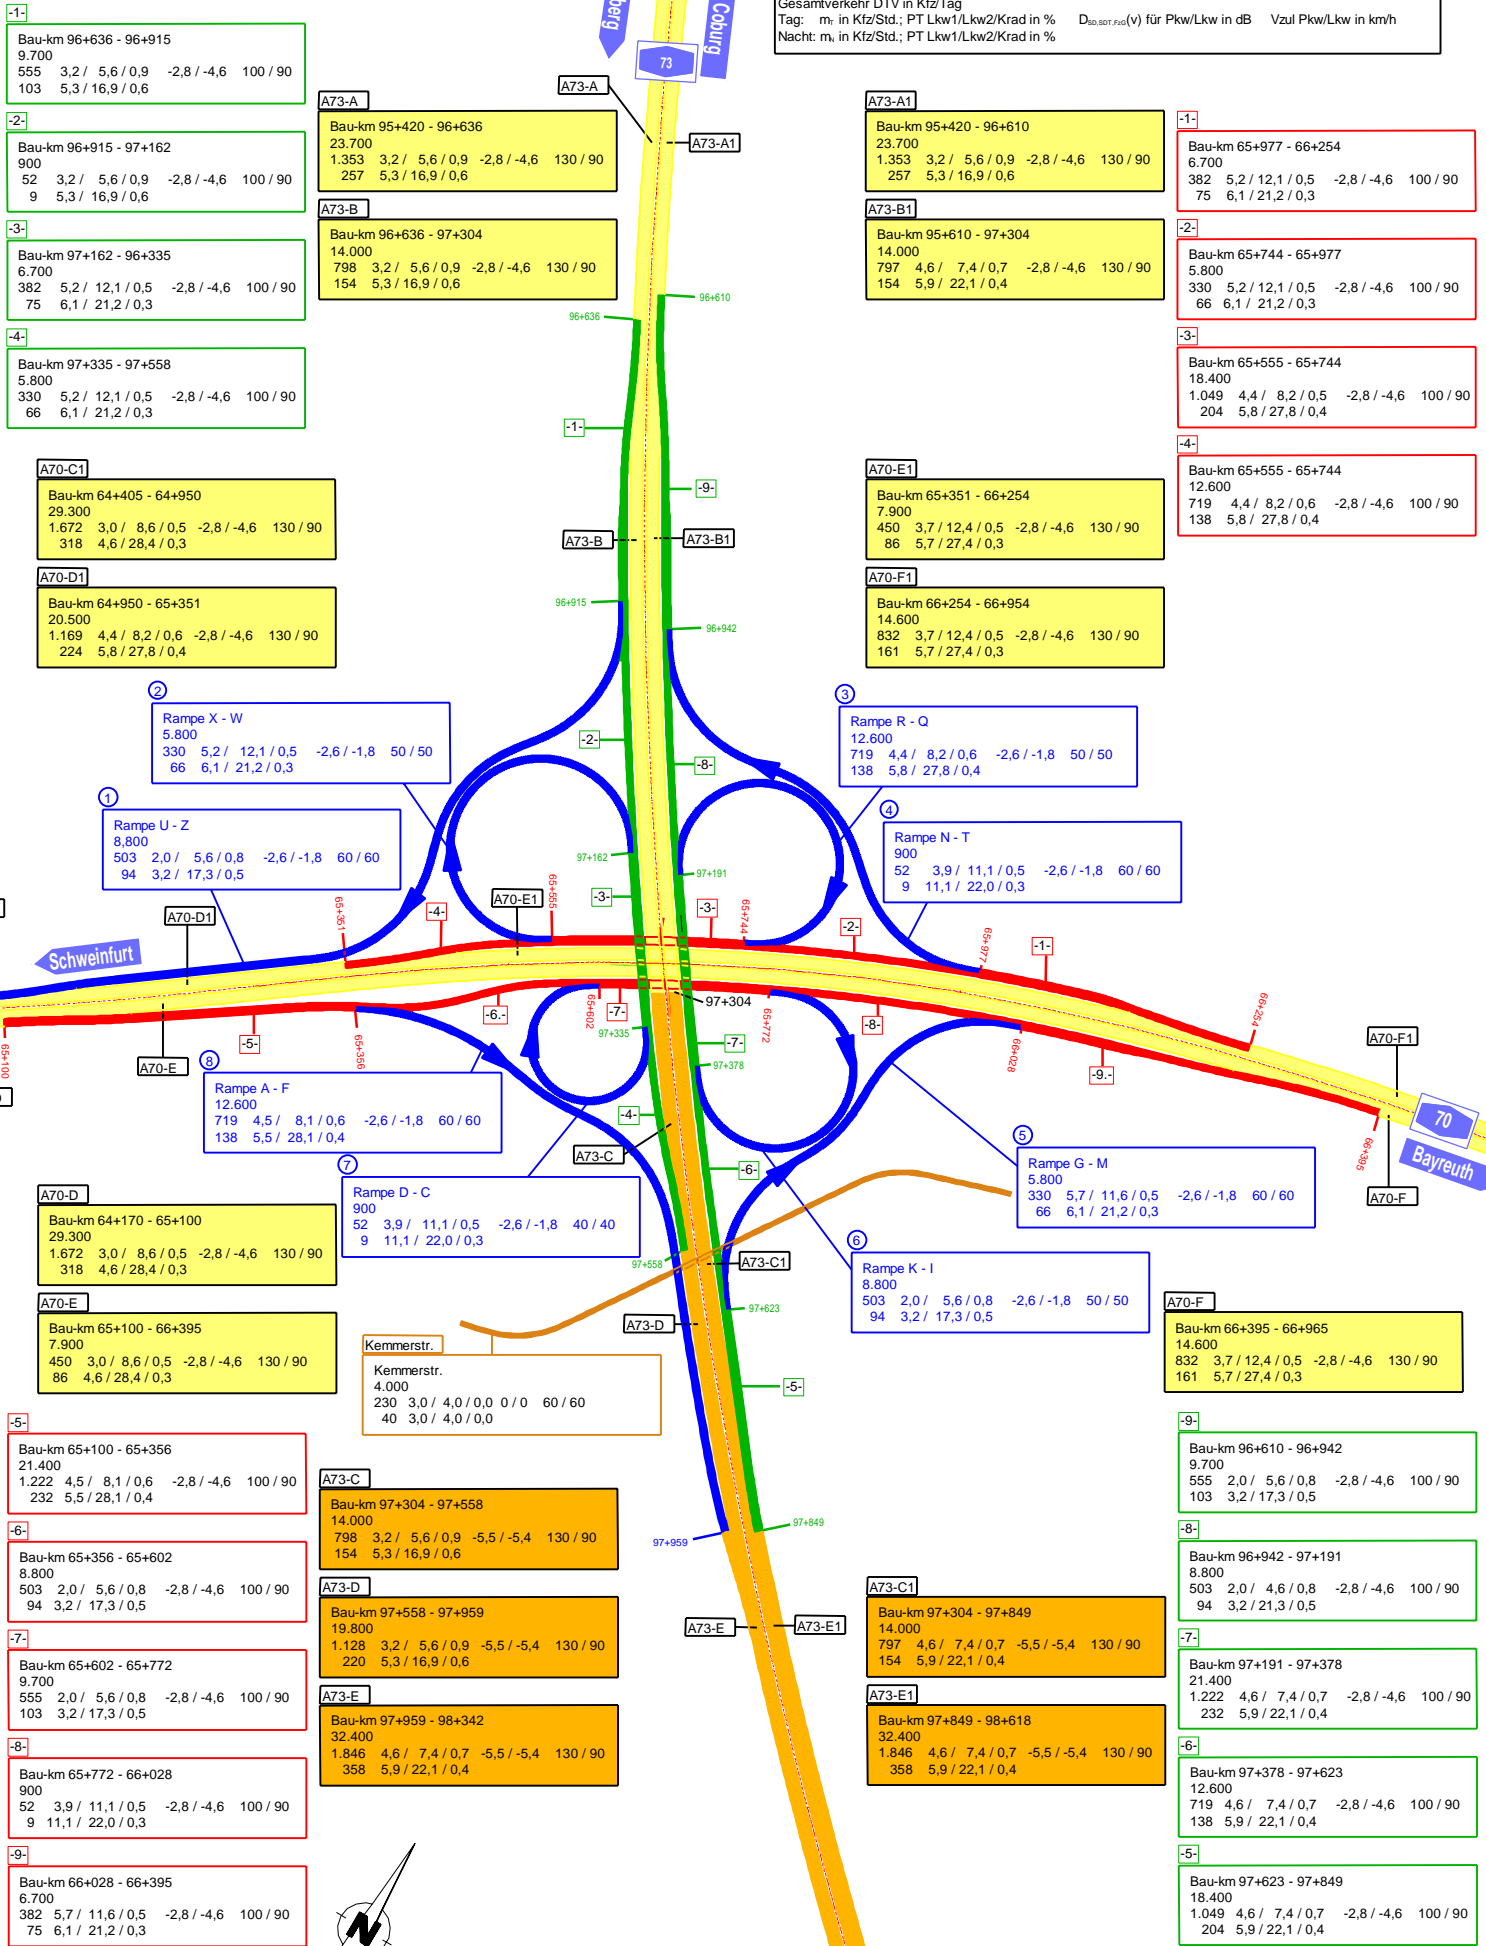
Gesamtverkehr DTV in Kfz/Tag
Tag: $m_T$ in Kfz/Std.; PT Lkw1/Lkw2/Krad in % $D_{SD,SDT,FzG}$(v) für Pkw/Lkw in dB Vzul Pkw/Lkw in km/h
Nacht: $m_N$ in Kfz/Std.; PT Lkw1/Lkw2/Krad in %

-1-
Bau-km 96+636 - 96+915
9.700
555 3,2 / 5,6 / 0,9 -2,8 / -4,6 100 / 90
103 5,3 / 16,9 / 0,6

-2-
Bau-km 96+915 - 97+162
900
52 3,2 / 5,6 / 0,9 -2,8 / -4,6 100 / 90
9 5,3 / 16,9 / 0,6

-3-
Bau-km 97+162 - 96+335
6.700
382 5,2 / 12,1 / 0,5 -2,8 / -4,6 100 / 90
75 6,1 / 21,2 / 0,3

-4-
Bau-km 97+335 - 97+558
5.800
330 5,2 / 12,1 / 0,5 -2,8 / -4,6 100 / 90
66 6,1 / 21,2 / 0,3

berg
Coburg
73

A73-A
A73-A
Bau-km 95+420 - 96+636
23.700
1.353 3,2 / 5,6 / 0,9 -2,8 / -4,6 130 / 90
257 5,3 / 16,9 / 0,6

A73-A1
A73-A1
Bau-km 95+420 - 96+610
23.700
1.353 3,2 / 5,6 / 0,9 -2,8 / -4,6 130 / 90
257 5,3 / 16,9 / 0,6

-1-
Bau-km 65+977 - 66+254
6.700
382 5,2 / 12,1 / 0,5 -2,8 / -4,6 100 / 90
75 6,1 / 21,2 / 0,3

A73-B
Bau-km 96+636 - 97+304
14.000
798 3,2 / 5,6 / 0,9 -2,8 / -4,6 130 / 90
154 5,3 / 16,9 / 0,6

A73-B1
Bau-km 95+610 - 97+304
14.000
797 4,6 / 7,4 / 0,7 -2,8 / -4,6 130 / 90
154 5,9 / 22,1 / 0,4

-2-
Bau-km 65+744 - 65+977
5.800
330 5,2 / 12,1 / 0,5 -2,8 / -4,6 100 / 90
66 6,1 / 21,2 / 0,3

96+610
96+636

-3-
Bau-km 65+555 - 65+744
18.400
1.049 4,4 / 8,2 / 0,5 -2,8 / -4,6 100 / 90
204 5,8 / 27,8 / 0,4

-1-

-4-
Bau-km 65+555 - 65+744
12.600
719 4,4 / 8,2 / 0,6 -2,8 / -4,6 100 / 90
138 5,8 / 27,8 / 0,4

-9-

A70-C1
Bau-km 64+405 - 64+950
29.300
1.672 3,0 / 8,6 / 0,5 -2,8 / -4,6 130 / 90
318 4,6 / 28,4 / 0,3

A70-E1
Bau-km 65+351 - 66+254
7.900
450 3,7 / 12,4 / 0,5 -2,8 / -4,6 130 / 90
86 5,7 / 27,4 / 0,3

A73-B
A73-B1

A70-D1
Bau-km 64+950 - 65+351
20.500
1.169 4,4 / 8,2 / 0,6 -2,8 / -4,6 130 / 90
224 5,8 / 27,8 / 0,4

96+915
96+942

A70-F1
Bau-km 66+254 - 66+954
14.600
832 3,7 / 12,4 / 0,5 -2,8 / -4,6 130 / 90
161 5,7 / 27,4 / 0,3

2
Rampe X - W
5.800
330 5,2 / 12,1 / 0,5 -2,6 / -1,8 50 / 50
66 6,1 / 21,2 / 0,3

3
Rampe R - Q
12.600
719 4,4 / 8,2 / 0,6 -2,6 / -1,8 50 / 50
138 5,8 / 27,8 / 0,4

-2-
-8-

1
Rampe U - Z
8,800
503 2,0 / 5,6 / 0,8 -2,6 / -1,8 60 / 60
94 3,2 / 17,3 / 0,5

4
Rampe N - T
900
52 3,9 / 11,1 / 0,5 -2,6 / -1,8 60 / 60
9 11,1 / 22,0 / 0,3

97+162
97+191
-3-
A70-E1
65+555
-3-
65+744
65+351
A70-D1
-4-
-2-
65+977
-1-
Schweinfurt
97+304
-6-
-7-
65+602
97+335
-7-
65+772
-8-
66+254
66+028
-5-
65+356
-9-
A70-F1
65+100
A70-E
97+378
70
Bayreuth
8
Rampe A - F
12.600
719 4,5 / 8,1 / 0,6 -2,6 / -1,8 60 / 60
138 5,5 / 28,1 / 0,4

-4-
A73-C
-6-
66+395
A70-F

5
Rampe G - M
5.800
330 5,7 / 11,6 / 0,5 -2,6 / -1,8 60 / 60
66 6,1 / 21,2 / 0,3

7
Rampe D - C
900
52 3,9 / 11,1 / 0,5 -2,6 / -1,8 40 / 40
9 11,1 / 22,0 / 0,3

A70-D
Bau-km 64+170 - 65+100
29.300
1.672 3,0 / 8,6 / 0,5 -2,8 / -4,6 130 / 90
318 4,6 / 28,4 / 0,3

6
Rampe K - I
8.800
503 2,0 / 5,6 / 0,8 -2,6 / -1,8 50 / 50
94 3,2 / 17,3 / 0,5

97+558
A73-C1
97+623
A73-D

A70-E
Bau-km 65+100 - 66+395
7.900
450 3,0 / 8,6 / 0,5 -2,8 / -4,6 130 / 90
86 4,6 / 28,4 / 0,3

Kemmerstr.
Kemmerstr.
4.000
230 3,0 / 4,0 / 0,0 0 / 0 60 / 60
40 3,0 / 4,0 / 0,0

A70-F
Bau-km 66+395 - 66+965
14.600
832 3,7 / 12,4 / 0,5 -2,8 / -4,6 130 / 90
161 5,7 / 27,4 / 0,3

-5-

-5-
Bau-km 65+100 - 65+356
21.400
1.222 4,5 / 8,1 / 0,6 -2,8 / -4,6 100 / 90
232 5,5 / 28,1 / 0,4

-9-
Bau-km 96+610 - 96+942
9.700
555 2,0 / 5,6 / 0,8 -2,8 / -4,6 100 / 90
103 3,2 / 17,3 / 0,5

A73-C
Bau-km 97+304 - 97+558
14.000
798 3,2 / 5,6 / 0,9 -5,5 / -5,4 130 / 90
154 5,3 / 16,9 / 0,6

97+849
97+959

-6-
Bau-km 65+356 - 65+602
8.800
503 2,0 / 5,6 / 0,8 -2,8 / -4,6 100 / 90
94 3,2 / 17,3 / 0,5

-8-
Bau-km 96+942 - 97+191
8.800
503 2,0 / 4,6 / 0,8 -2,8 / -4,6 100 / 90
94 3,2 / 21,3 / 0,5

A73-D
Bau-km 97+558 - 97+959
19.800
1.128 3,2 / 5,6 / 0,9 -5,5 / -5,4 130 / 90
220 5,3 / 16,9 / 0,6

A73-C1
Bau-km 97+304 - 97+849
14.000
797 4,6 / 7,4 / 0,7 -5,5 / -5,4 130 / 90
154 5,9 / 22,1 / 0,4

A73-E
A73-E1

-7-
Bau-km 65+602 - 65+772
9.700
555 2,0 / 5,6 / 0,8 -2,8 / -4,6 100 / 90
103 3,2 / 17,3 / 0,5

-7-
Bau-km 97+191 - 97+378
21.400
1.222 4,6 / 7,4 / 0,7 -2,8 / -4,6 100 / 90
232 5,9 / 22,1 / 0,4

A73-E
Bau-km 97+959 - 98+342
32.400
1.846 4,6 / 7,4 / 0,7 -5,5 / -5,4 130 / 90
358 5,9 / 22,1 / 0,4

A73-E1
Bau-km 97+849 - 98+618
32.400
1.846 4,6 / 7,4 / 0,7 -5,5 / -5,4 130 / 90
358 5,9 / 22,1 / 0,4

-8-
Bau-km 65+772 - 66+028
900
52 3,9 / 11,1 / 0,5 -2,8 / -4,6 100 / 90
9 11,1 / 22,0 / 0,3

-6-
Bau-km 97+378 - 97+623
12.600
719 4,6 / 7,4 / 0,7 -2,8 / -4,6 100 / 90
138 5,9 / 22,1 / 0,4

-9-
Bau-km 66+028 - 66+395
6.700
382 5,7 / 11,6 / 0,5 -2,8 / -4,6 100 / 90
75 6,1 / 21,2 / 0,3

N

-5-
Bau-km 97+623 - 97+849
18.400
1.049 4,6 / 7,4 / 0,7 -2,8 / -4,6 100 / 90
204 5,9 / 22,1 / 0,4